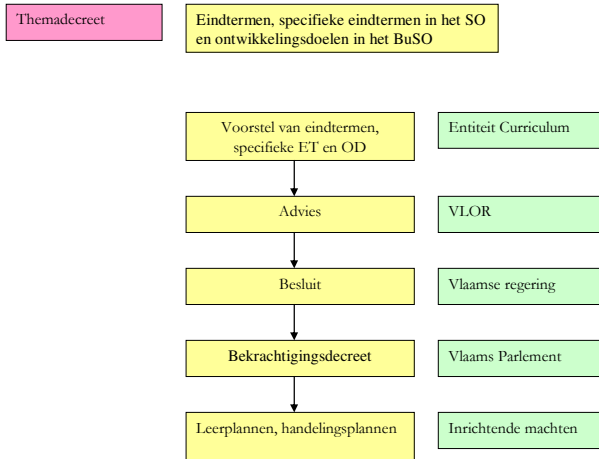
Themadecreet

Eindtermen, specifieke eindtermen in het SO en ontwikkelingsdoelen in het BuSO

Voorstel van eindtermen, specifieke ET en OD

Entiteit Curriculum

Advies

VLOR

Besluit

Vlaamse regering

Bekrachtigingsdecreet

Vlaams Parlement

Leerplannen, handelingsplannen

Inrichtende machten